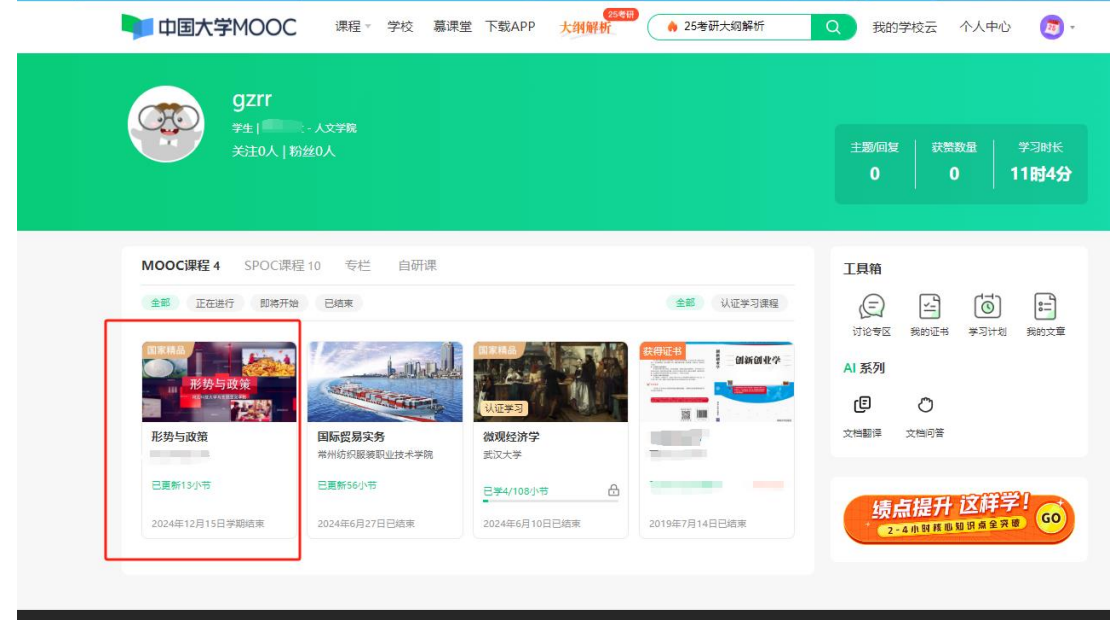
中国大学MOOC 课程 学校 慕课堂 下载APP 大纲解析 25考研 25考研大纲解析 我的学校云 个人中心

gzrr
学生 | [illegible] - 人文学院
关注0人 | 粉丝0人

| 主题/回复 | 获赞数量 | 学习时长 |
|---|---|---|
| 0 | 0 | 11时4分 |

MOOC课程 4 SPOC课程 10 专栏 自研课
全部 正在进行 即将开始 已结束 全部 认证学习课程

国家精品
形势与政策
形势与政策
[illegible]
已更新13小节
2024年12月15日学期结束

国际贸易实务
常州纺织服装职业技术学院
已更新56小节
2024年6月27日已结束

国家精品
认证学习
微观经济学
武汉大学
已学4/108小节
2024年6月10日已结束

获得证书
创新创业学
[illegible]
2019年7月14日已结束

工具箱
讨论专区 我的证书 学习计划 我的文章
AI 系列
文档翻译 文档问答

绩点提升 这样学!
2-4小时核心知识点全突破
GO